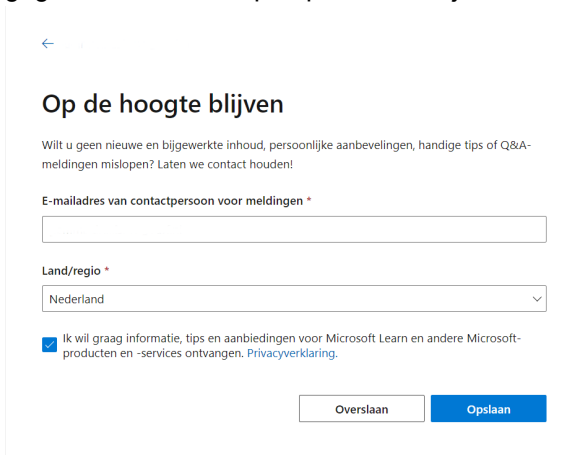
←

Op de hoogte blijven

Wilt u geen nieuwe en bijgewerkte inhoud, persoonlijke aanbevelingen, handige tips of Q&A-meldingen mislopen? Laten we contact houden!

E-mailadres van contactpersoon voor meldingen *

Land/regio *

Nederland

Ik wil graag informatie, tips en aanbiedingen voor Microsoft Learn en andere Microsoft-producten en -services ontvangen. Privacyverklaring.

Overslaan

Opslaan